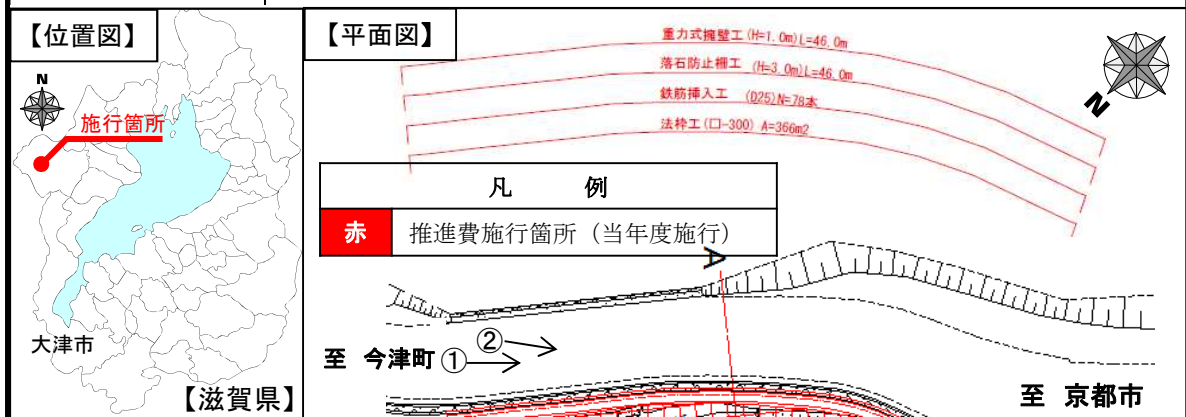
【位置図】

N

施行箇所

大津市

【滋賀県】

【平面図】

重力式擁壁工（H=1.0m）L=46.0m

落石防止柵工（H=3.0m）L=46.0m

鉄筋挿入工（D25）N=78本

法枠工（□-300）A=366m2

N

| 凡　　例 | |
|---|---|
| 赤 | 推進費施行箇所（当年度施行） |

A

②

至　今津町 ①

至　京都市